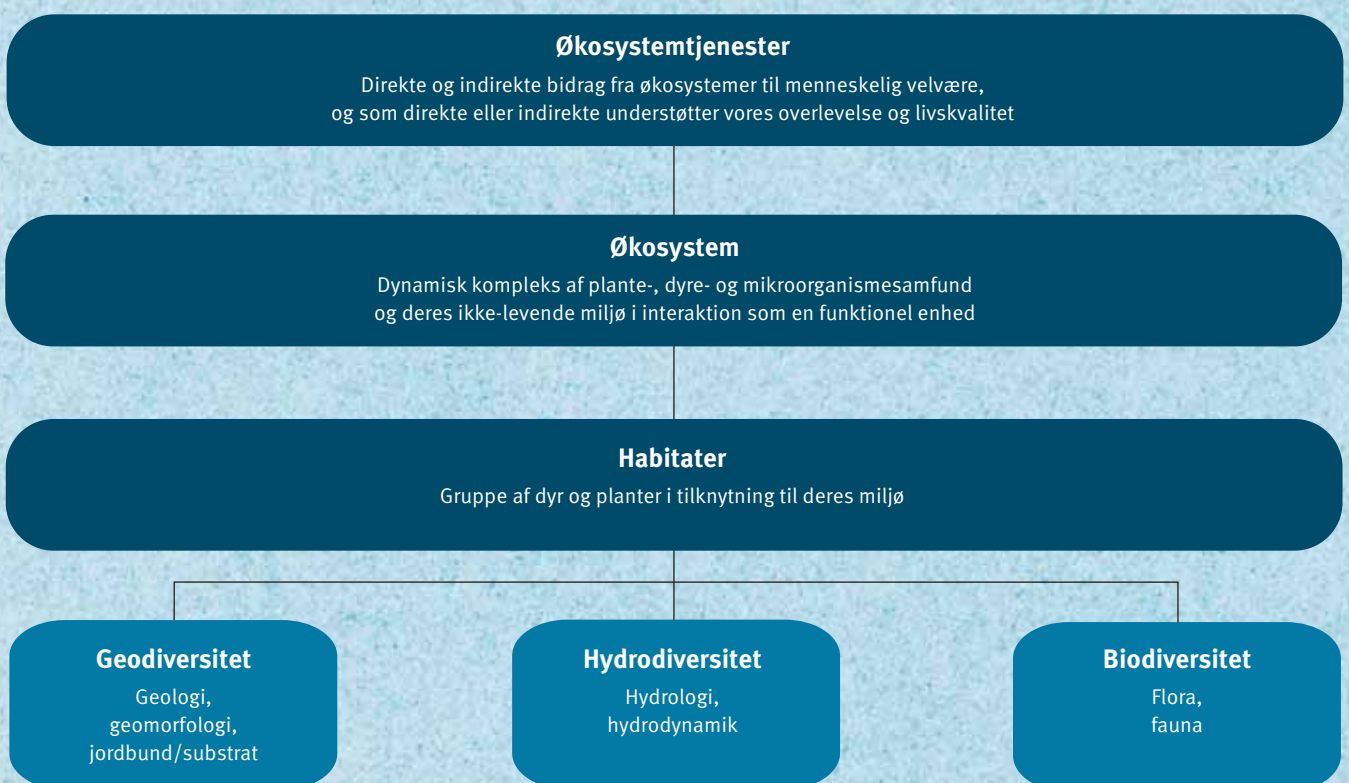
**Økosystemtjenester**
Direkte og indirekte bidrag fra økosystemer til menneskelig velvære, og som direkte eller indirekte understøtter vores overlevelse og livskvalitet

**Økosystem**
Dynamisk kompleks af plante-, dyre- og mikroorganismesamfund og deres ikke-levende miljø i interaktion som en funktionel enhed

**Habitater**
Gruppe af dyr og planter i tilknytning til deres miljø

**Geodiversitet**
Geologi, geomorfologi, jordbund/substrat

**Hydrodiversitet**
Hydrologi, hydrodynamik

**Biodiversitet**
Flora, fauna